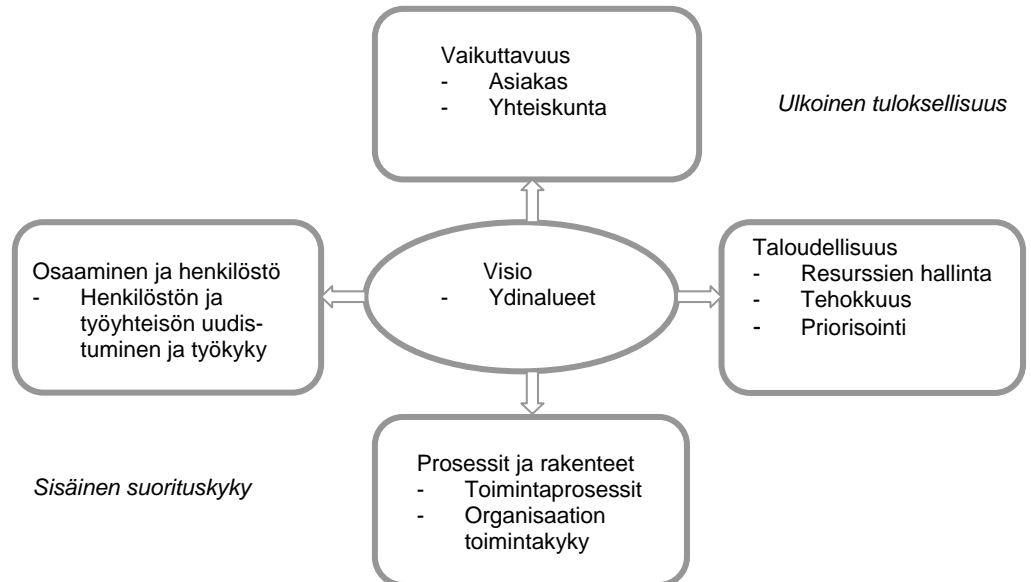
Vaikuttavuus
- Asiakas
- Yhteiskunta

Ulkoinen tuloksellisuus

Osaaminen ja henkilöstö
- Henkilöstön ja työyhteisön uudistuminen ja työkyky

Visio
- Ydinalueet

Taloudellisuus
- Resurssien hallinta
- Tehokkuus
- Priorisointi

Sisäinen suorituskyky

Prosessit ja rakenteet
- Toimintaprosessit
- Organisaation toimintakyky